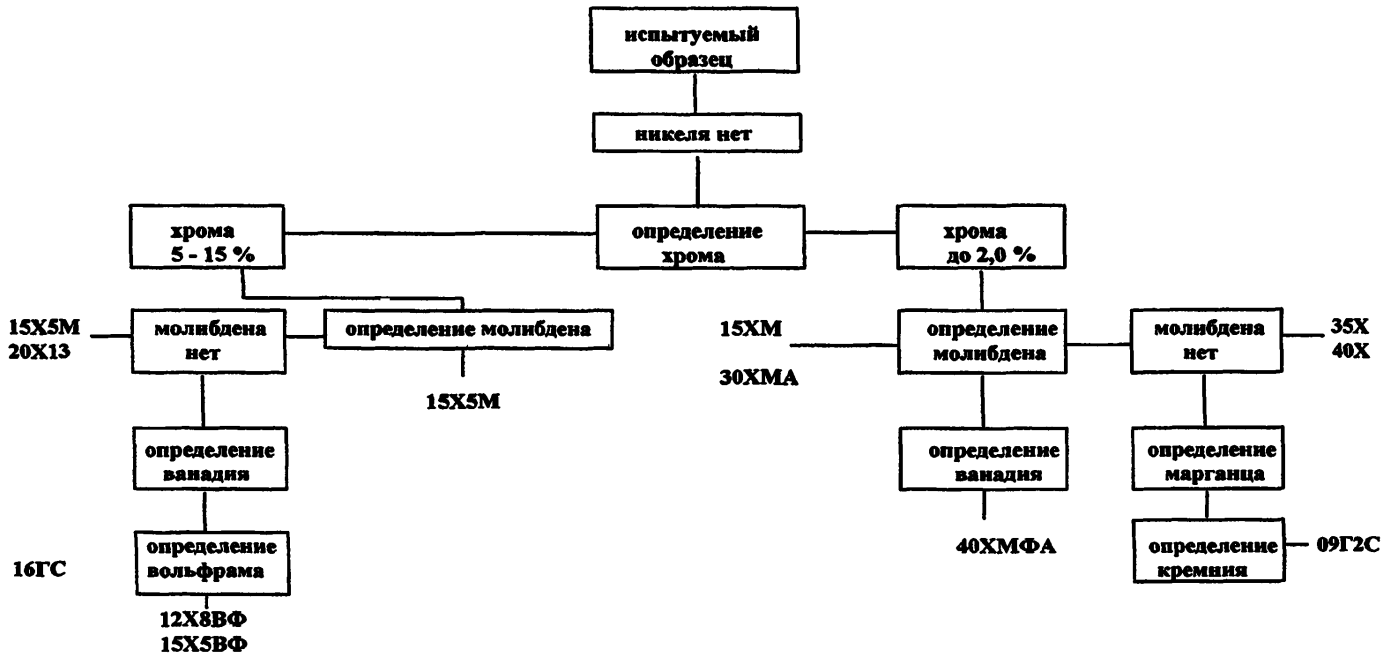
испытуемый образец

никеля нет

хрома 5 - 15 %

определение хрома

хрома до 2,0 %

15Х5М
20Х13

молибдена нет

определение молибдена

15Х5М

15ХМ

30ХМА

определение молибдена

молибдена нет

35Х
40Х

определение ванадия

определение ванадия

определение марганца

16ГС

определение вольфрама

12Х8ВФ
15Х5ВФ

40ХМФА

определение кремния

09Г2С